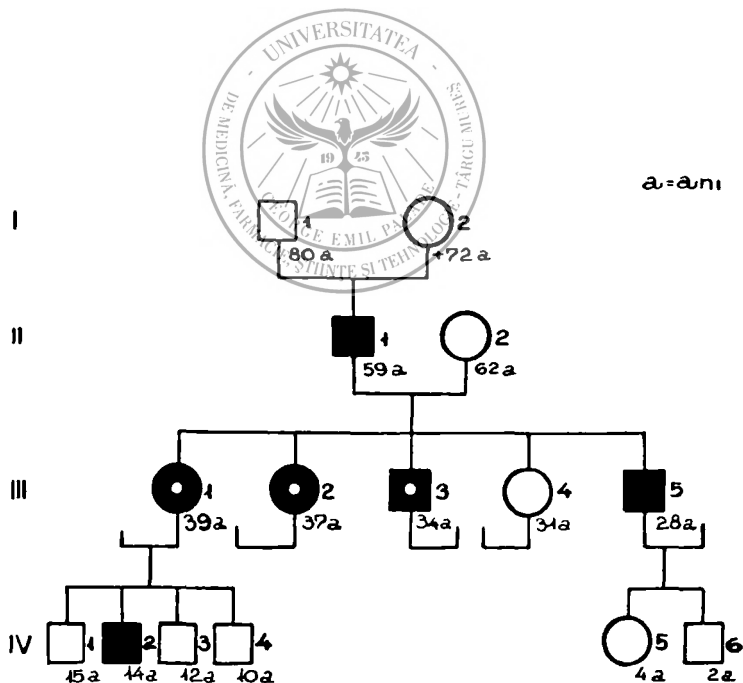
UNIVERSITATEA
DE MEDICINĂ, FARMACIE, ŞTIINŢE ŞI TEHNOLOGIE "GEORGE EMIL PALADE" TÂRGU MUREŞ
1945

a=ani

I
1
80 a
2
+72 a

II
1
59 a
2
62 a

III
1
39 a
2
37 a
3
34 a
4
31 a
5
28 a

IV
1
15 a
2
14 a
3
12 a
4
10 a
5
4 a
6
2 a